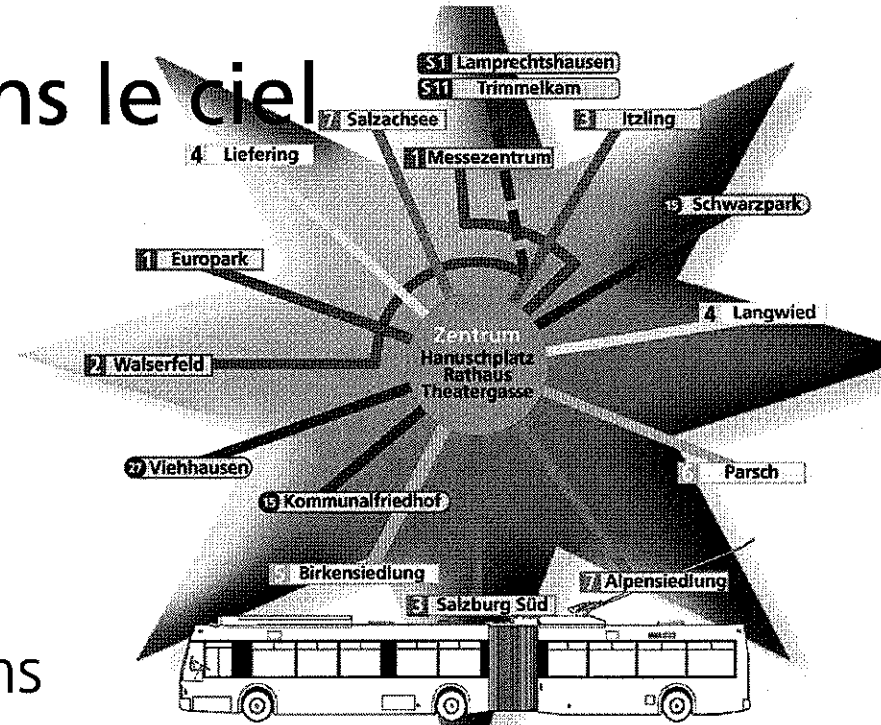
ns le ciel

S1 Lamprechtshausen
S11 Trimmelkam
7 Salzachsee
3 Itzling
4 Liefering
1 Messezentrum
15 Schwarzpark
1 Europark
4 Langwied
Zentrum
Hanuschplatz
Rathaus
Theatergasse
2 Walserfeld
27 Viehhausen
5 Parsch
15 Kommunalfriedhof
5 Birkensiedlung
7 Alpensiedlung
3 Salzburg Süd

ns